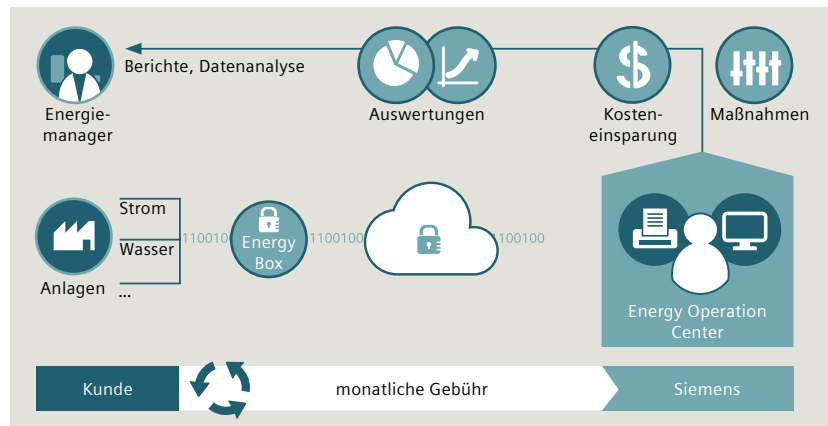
Berichte, Datenanalyse

Energiemanager

Auswertungen

Kosteneinsparung

Maßnahmen

Strom

Wasser

...

Anlagen

110010

Energy Box

1100100

1100100

Energy Operation Center

Kunde

monatliche Gebühr

Siemens